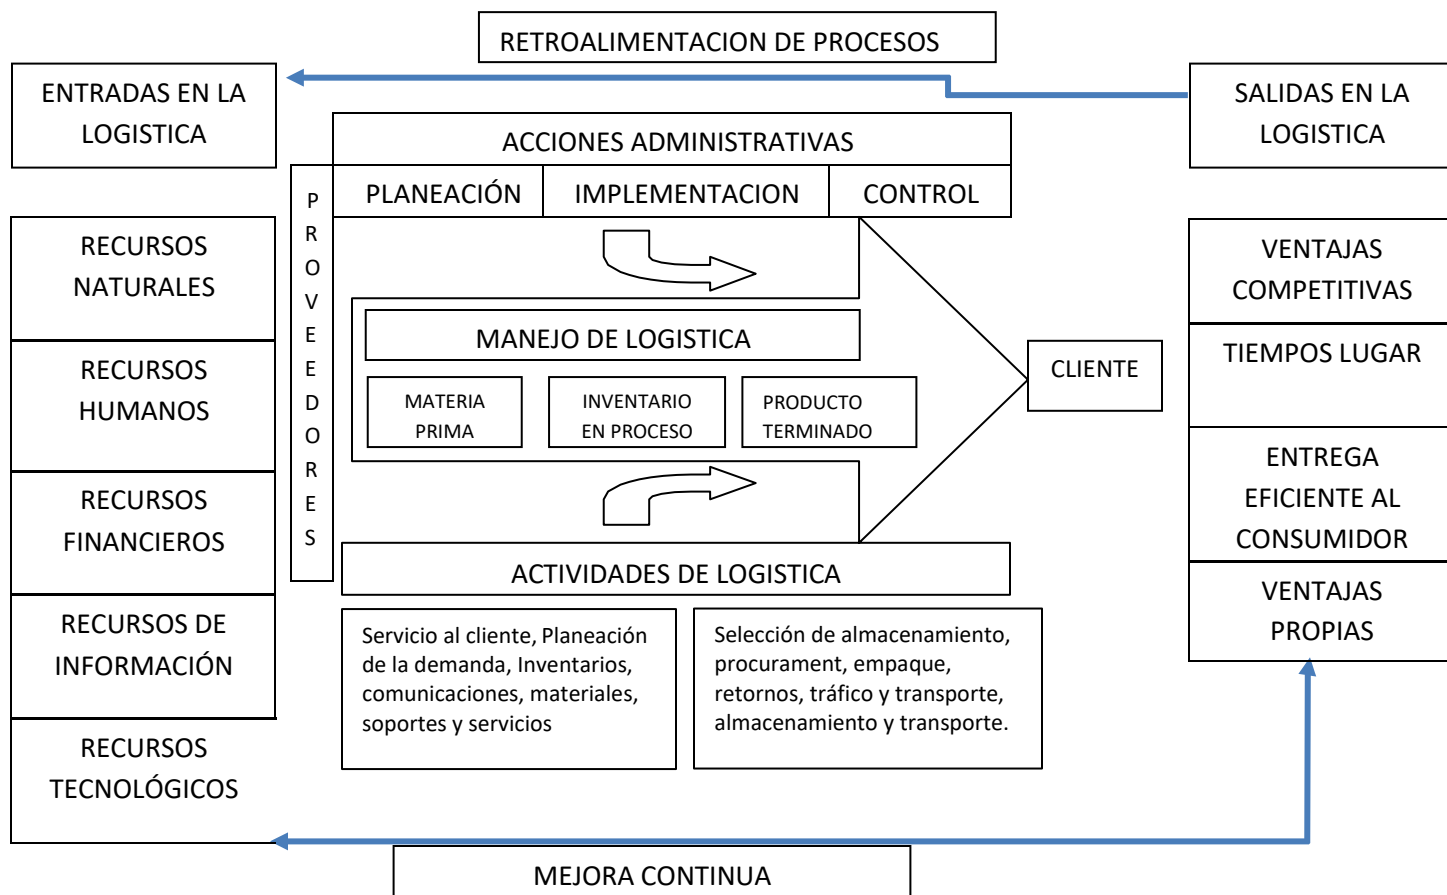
RETROALIMENTACION DE PROCESOS

ENTRADAS EN LA LOGISTICA

SALIDAS EN LA LOGISTICA

ACCIONES ADMINISTRATIVAS

PLANEACIÓN

IMPLEMENTACION

CONTROL

PROVEEDORES

RECURSOS NATURALES

RECURSOS HUMANOS

RECURSOS FINANCIEROS

RECURSOS DE INFORMACIÓN

RECURSOS TECNOLÓGICOS

MANEJO DE LOGISTICA

MATERIA PRIMA

INVENTARIO EN PROCESO

PRODUCTO TERMINADO

CLIENTE

VENTAJAS COMPETITIVAS

TIEMPOS LUGAR

ENTREGA EFICIENTE AL CONSUMIDOR

VENTAJAS PROPIAS

ACTIVIDADES DE LOGISTICA

Servicio al cliente, Planeación de la demanda, Inventarios, comunicaciones, materiales, soportes y servicios

Selección de almacenamiento, procurament, empaque, retornos, tráfico y transporte, almacenamiento y transporte.

MEJORA CONTINUA